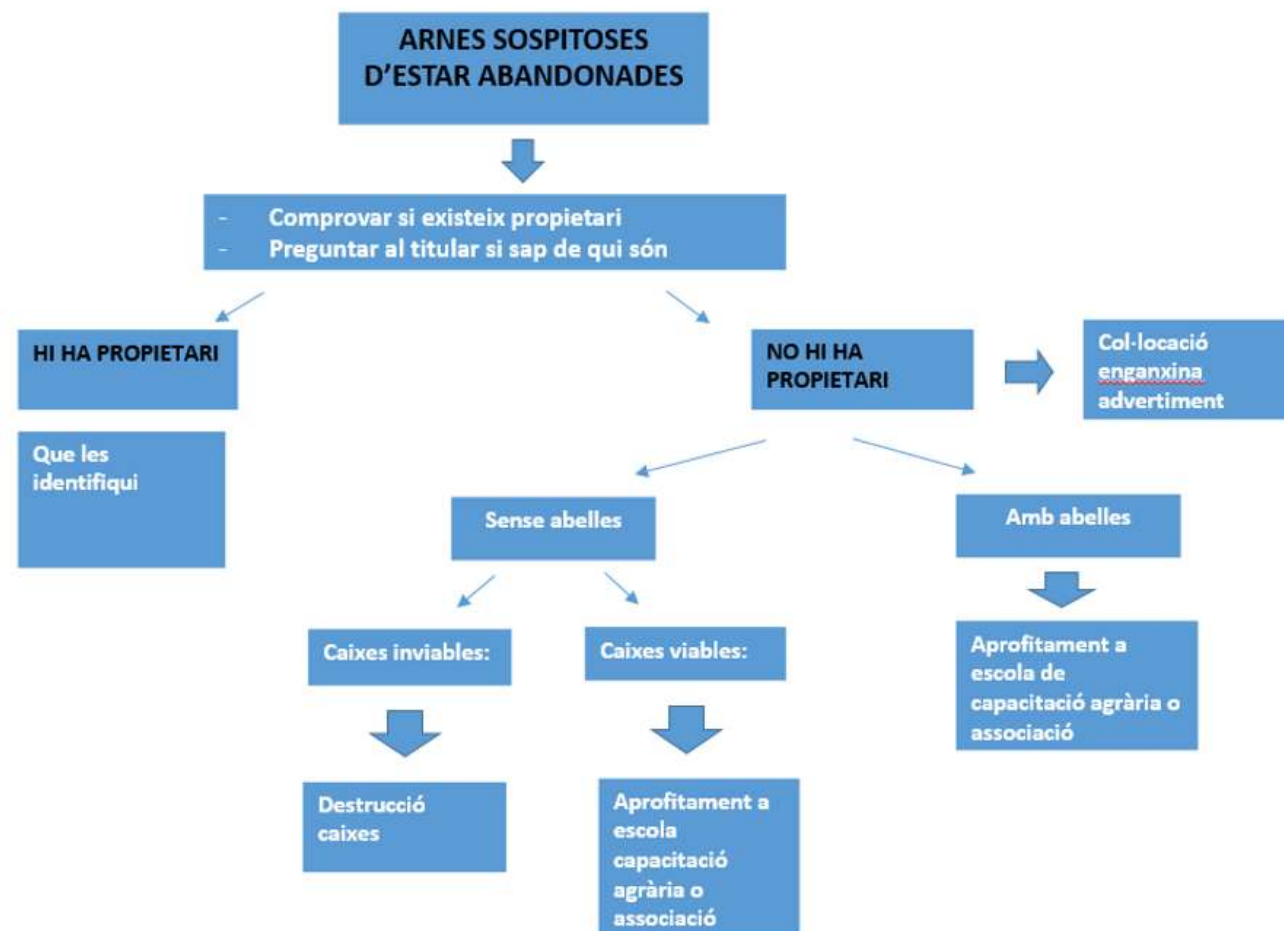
ARNES SOSPITOSES D'ESTAR ABANDONADES

- Comprovar si existeix propietari
- Preguntar al titular si sap de qui són

HI HA PROPIETARI

Que les identifiqui

NO HI HA PROPIETARI

Col·locació enganxina advertiment

Sense abelles

Amb abelles

Caixes inviables:

Caixes viables:

Aprofitament a escola de capacitació agrària o associació

Destrucció caixes

Aprofitament a escola capacitació agrària o associació